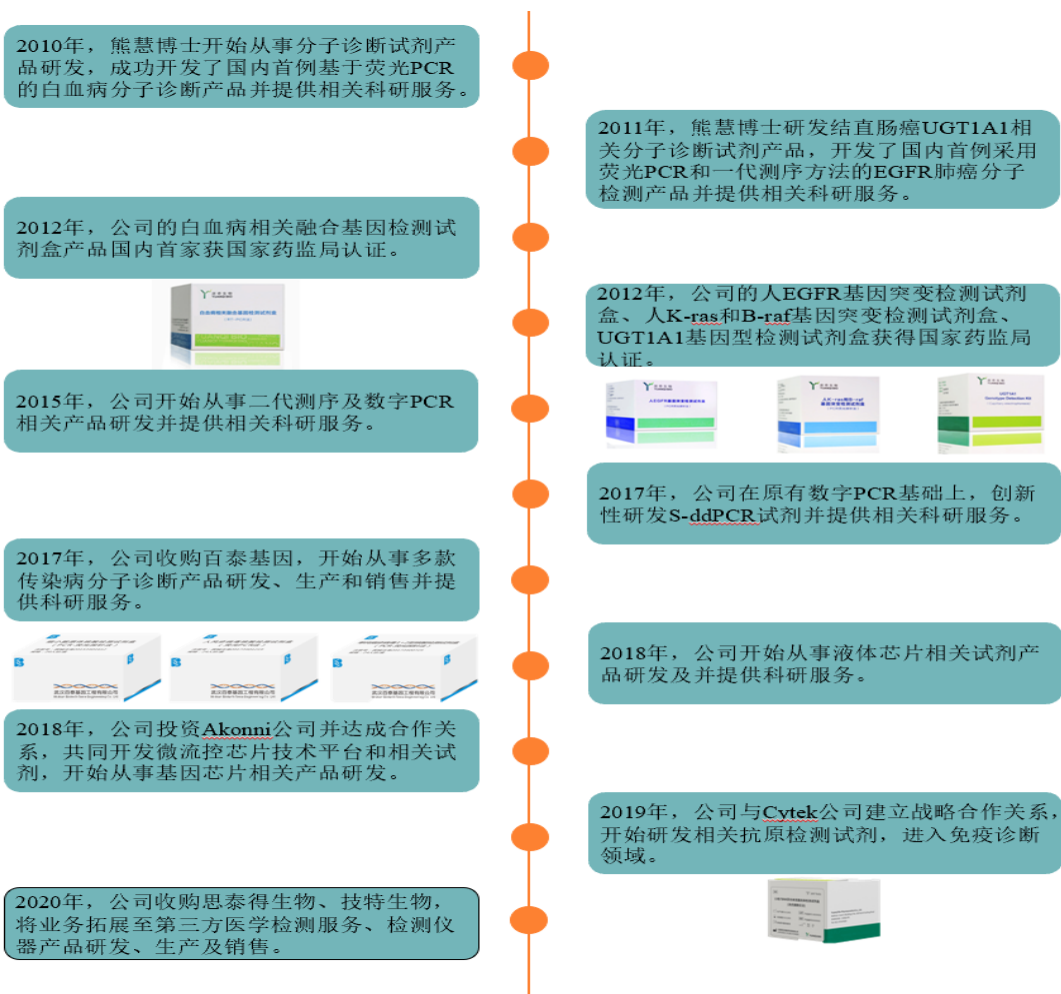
2010年，熊慧博士开始从事分子诊断试剂产品研发，成功开发了国内首例基于荧光PCR的白血病分子诊断产品并提供相关科研服务。

2011年，熊慧博士研发结直肠癌UGT1A1相关分子诊断试剂产品，开发了国内首例采用荧光PCR和一代测序方法的EGFR肺癌分子检测产品并提供相关科研服务。

2012年，公司的白血病相关融合基因检测试剂盒产品国内首家获国家药监局认证。

2012年，公司的人EGFR基因突变检测试剂盒、人K-ras和B-raf基因突变检测试剂盒、UGT1A1基因型检测试剂盒获得国家药监局认证。

2015年，公司开始从事二代测序及数字PCR相关产品研发并提供相关科研服务。

2017年，公司在原有数字PCR基础上，创新性研发S-ddPCR试剂并提供相关科研服务。

2017年，公司收购百泰基因，开始从事多款传染病分子诊断产品研发、生产和销售并提供科研服务。

2018年，公司开始从事液体芯片相关试剂产品研发及并提供科研服务。

2018年，公司投资Akonni公司并达成合作关系，共同开发微流控芯片技术平台和相关试剂，开始从事基因芯片相关产品研发。

2019年，公司与Cytek公司建立战略合作关系，开始研发相关抗原检测试剂，进入免疫诊断领域。

2020年，公司收购思泰得生物、技特生物，将业务拓展至第三方医学检测服务、检测仪器产品研发、生产及销售。